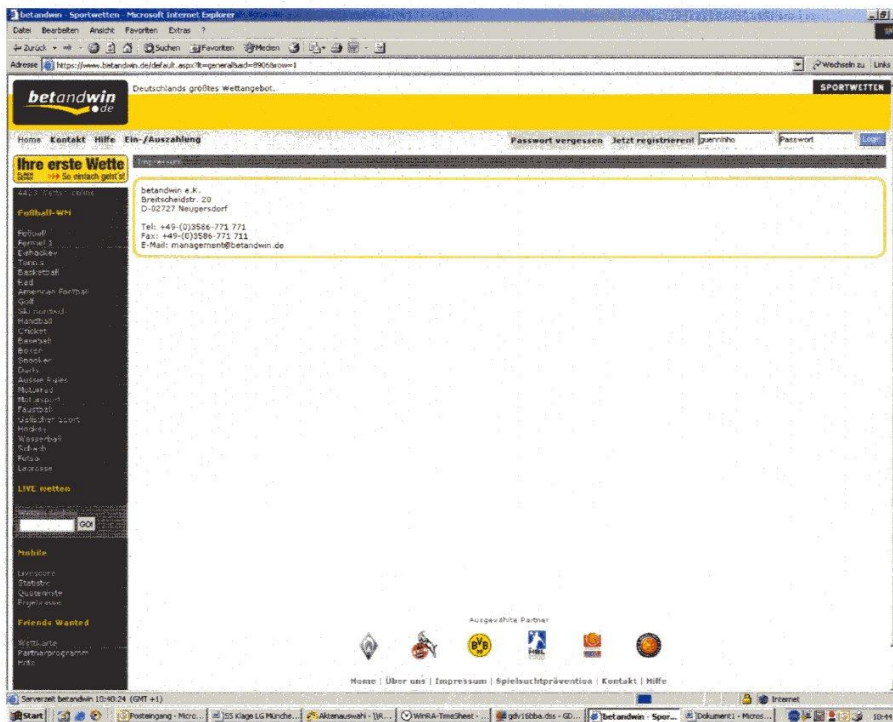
betandwin - Sportwetten - Microsoft Internet Explorer

Datei Bearbeiten Ansicht Favoriten Extras ?

Zurück Suchen Favoriten Medien

Adresse https://www.betandwin.de/default.aspx?t=generalsaid=8906&row=1

Wechseln zu Links

betandwin .de

Deutschlands größtes Wettangebot.

SPORTWETTEN

Home Kontakt Hilfe Ein-/Auszahlung

Passwort vergessen Jetzt registrieren! guenniho Passwort Login

Ihre erste Wette
So einfach geht's!

Impressum

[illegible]

Fußball-WM

Fußball
Formel 1
Eishockey
Tennis
Basketball
Rad
American Football
Golf
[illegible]
Handball
Cricket
Baseball
Boxen
Snooker
Darts
Aussie Rules
Motorrad
Motorsport
Faustball
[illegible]
Hockey
Wasserball
Schach
Futsal
Lacrosse

LIVE Wetten

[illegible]
GO!

Mobile

Livescore
Statistik
Quotenliste
Ergebnisse

Friends Wanted

Wettkarte
Partnerprogramm
Info

betandwin e.K.
Breitscheidstr. 20
D-02727 Neugersdorf

Tel: +49-(0)3586-771 771
Fax: +49-(0)3586-771 711
E-Mail: management@betandwin.de

Ausgewählte Partner

Home | Über uns | Impressum | Spielsuchtprävention | Kontakt | Hilfe

Serverzeit betandwin 10:40:24 (GMT +1)

Internet

Start | Posteingang - Micro... | SS Klage LG Münche... | Aktenauswahl - \\R... | WinRA-TimeSheet -... | gdv16bba.dss - GD... | betandwin - Spor... | Dokument1 - Micros... | 10:4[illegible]